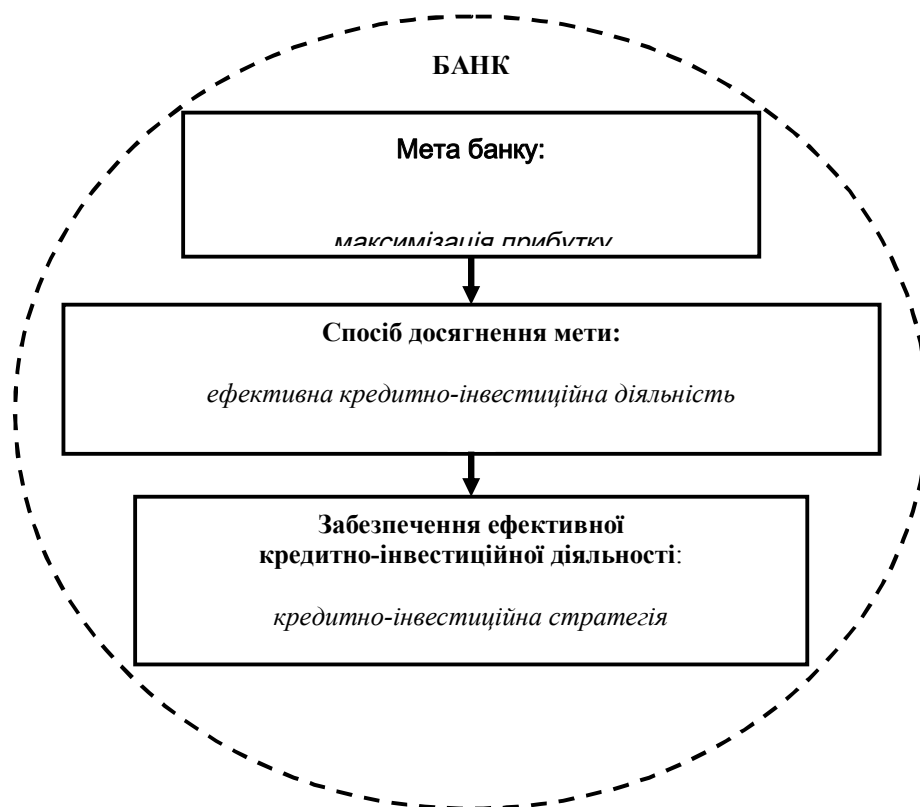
БАНК

Мета банку:

максимізація прибутку

Спосіб досягнення мети:

ефективна кредитно-інвестиційна діяльність

Забезпечення ефективної кредитно-інвестиційної діяльності:

кредитно-інвестиційна стратегія